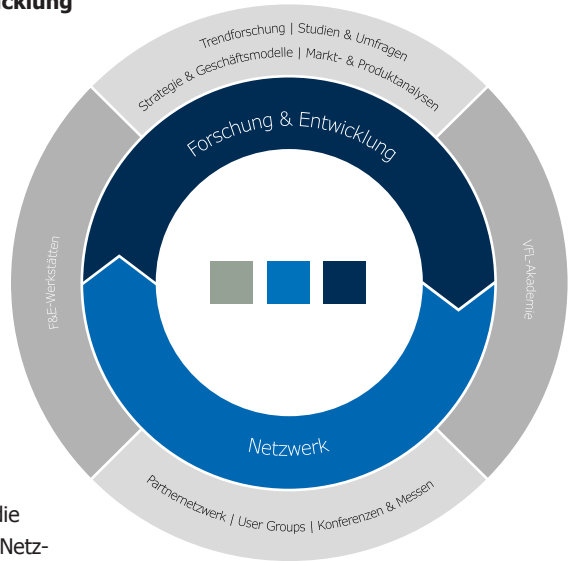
cklung

Trendforschung | Studien & Umfragen
Strategie & Geschäftsmodelle | Markt- & Produktanalysen

Forschung & Entwicklung

F&E-Werkstätten

VFL-Akademie

Netzwerk

Partnernetzwerk | User Groups | Konferenzen & Messen

lie
Netz-